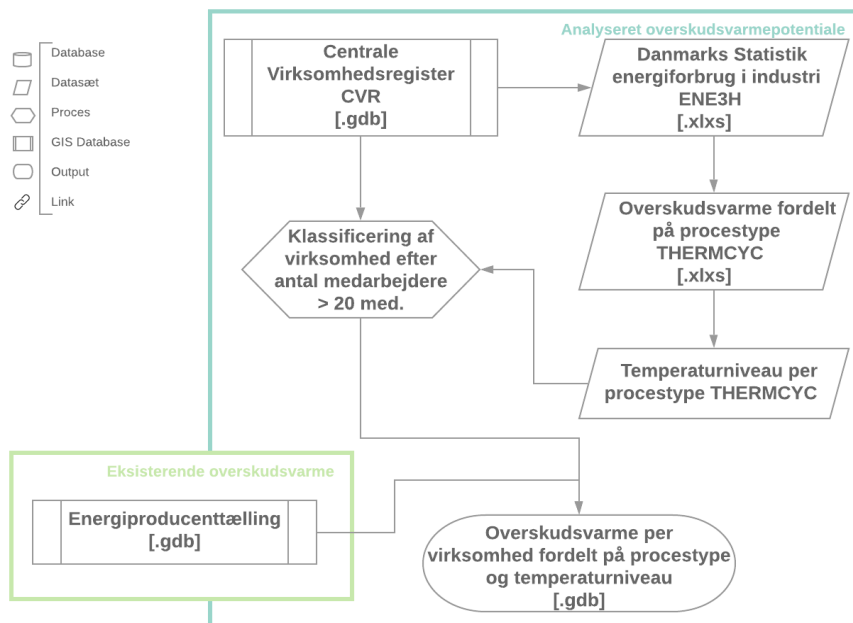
Database
Datasæt
Proces
GIS Database
Output
Link

Analyseret overskudsvarmepotentiale

Centrale Virksomhedsregister CVR [.gdb]

Danmarks Statistik energiforbrug i industri ENE3H [.xlxs]

Overskudsvarme fordelt på procestype THERMCYC [.xlxs]

Klassificering af virksomhed efter antal medarbejdere > 20 med.

Temperaturniveau per procestype THERMCYC

Eksisterende overskudsvarme

Energiproducenttælling [.gdb]

Overskudsvarme per virksomhed fordelt på procestype og temperaturniveau [.gdb]